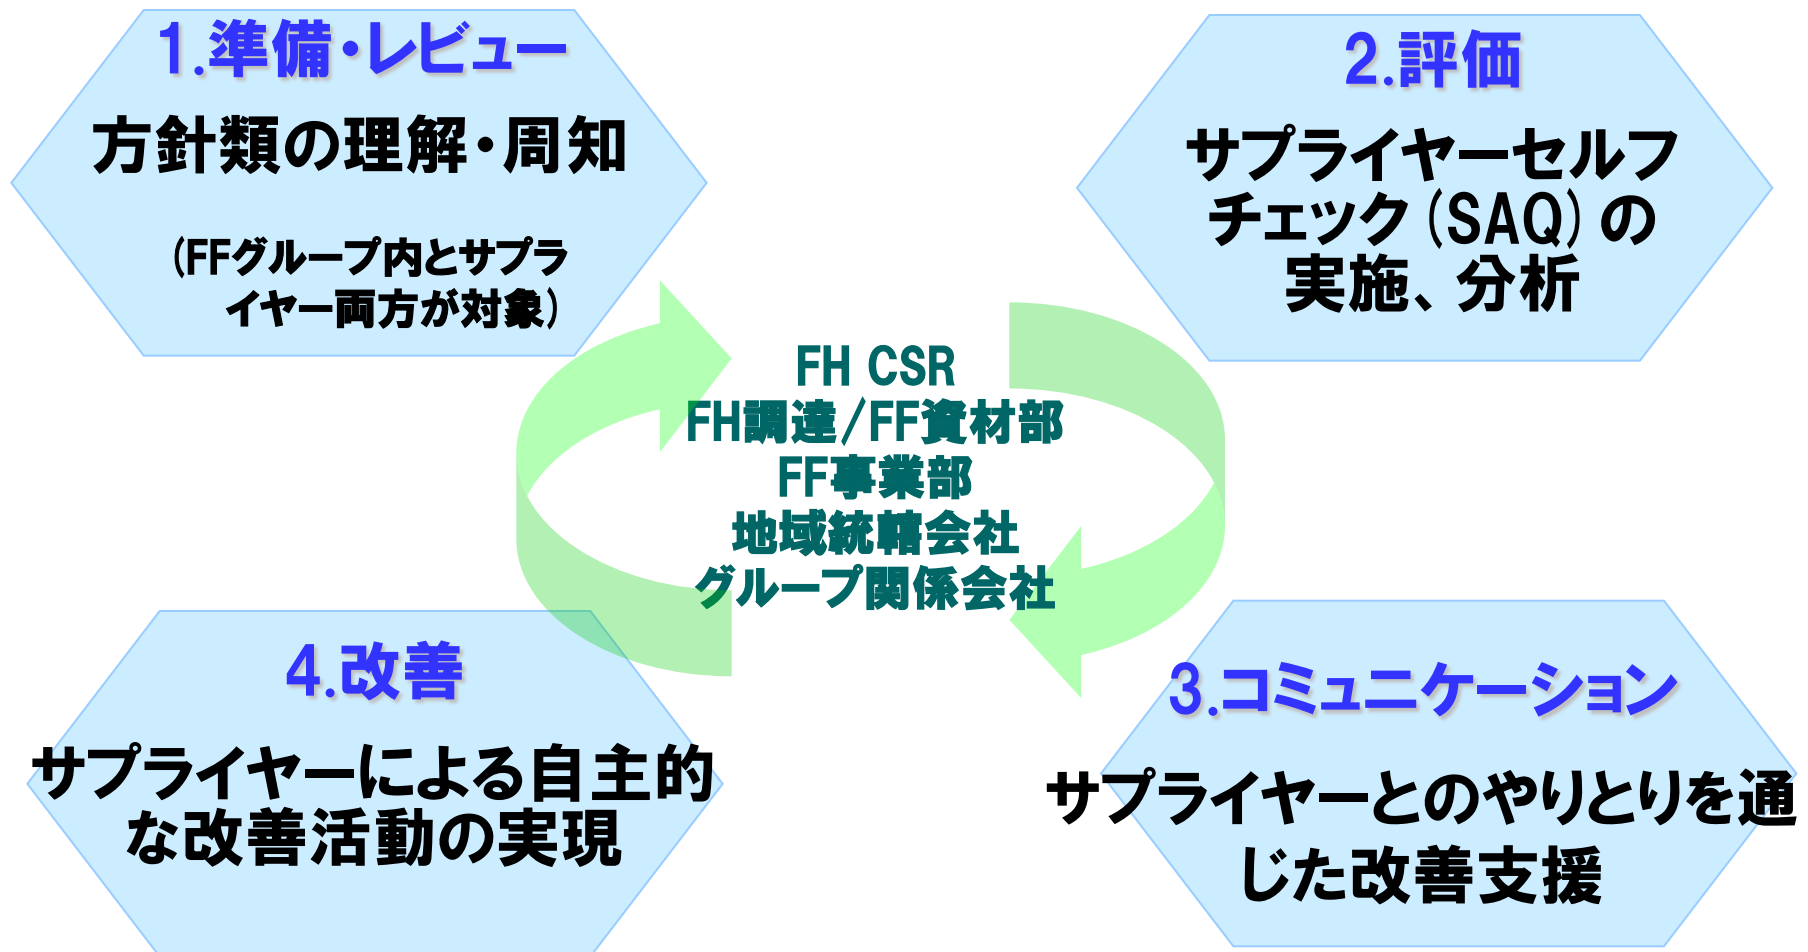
1.準備・レビュー

方針類の理解・周知

(FFグループ内とサプライヤー両方が対象)

2.評価

サプライヤーセルフチェック(SAQ)の実施、分析

FH CSR
FH調達/FF資材部
FF事業部
地域統轄会社
グループ関係会社

4.改善

サプライヤーによる自主的な改善活動の実現

3.コミュニケーション

サプライヤーとのやりとりを通じた改善支援